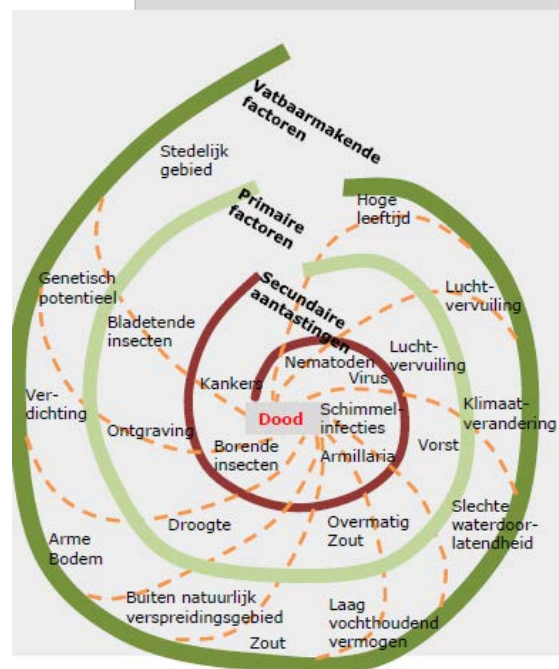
Vatbaarmakende factoren

Stedelijk gebied

Primaire factoren

Hoge leeftijd

Genetisch potentieel

Secundaire aantastingen

Luchtvervuiling

Bladetende insecten

Nematoden

Luchtvervuiling

Virus

Kankers

Verdichting

Dood

Schimmelinfecties

Klimaatverandering

Ontgraving

Vorst

Borende insecten

Armillaria

Slechte waterdoorlatendheid

Droogte

Overmatig Zout

Arme Bodem

Buiten natuurlijk verspreidingsgebied

Laag vochthoudend vermogen

Zout